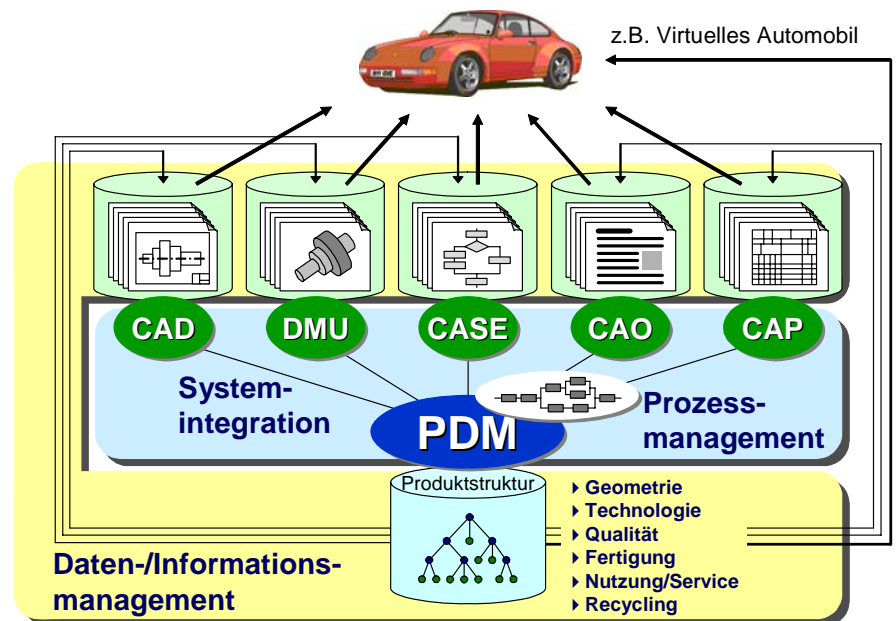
z.B. Virtuelles Automobil

CAD

DMU

CASE

CAO

CAP

System-
integration

PDM

Prozess-
management

Produktstruktur

▸ Geometrie
▸ Technologie
▸ Qualität
▸ Fertigung
▸ Nutzung/Service
▸ Recycling

Daten-/Informations-
management